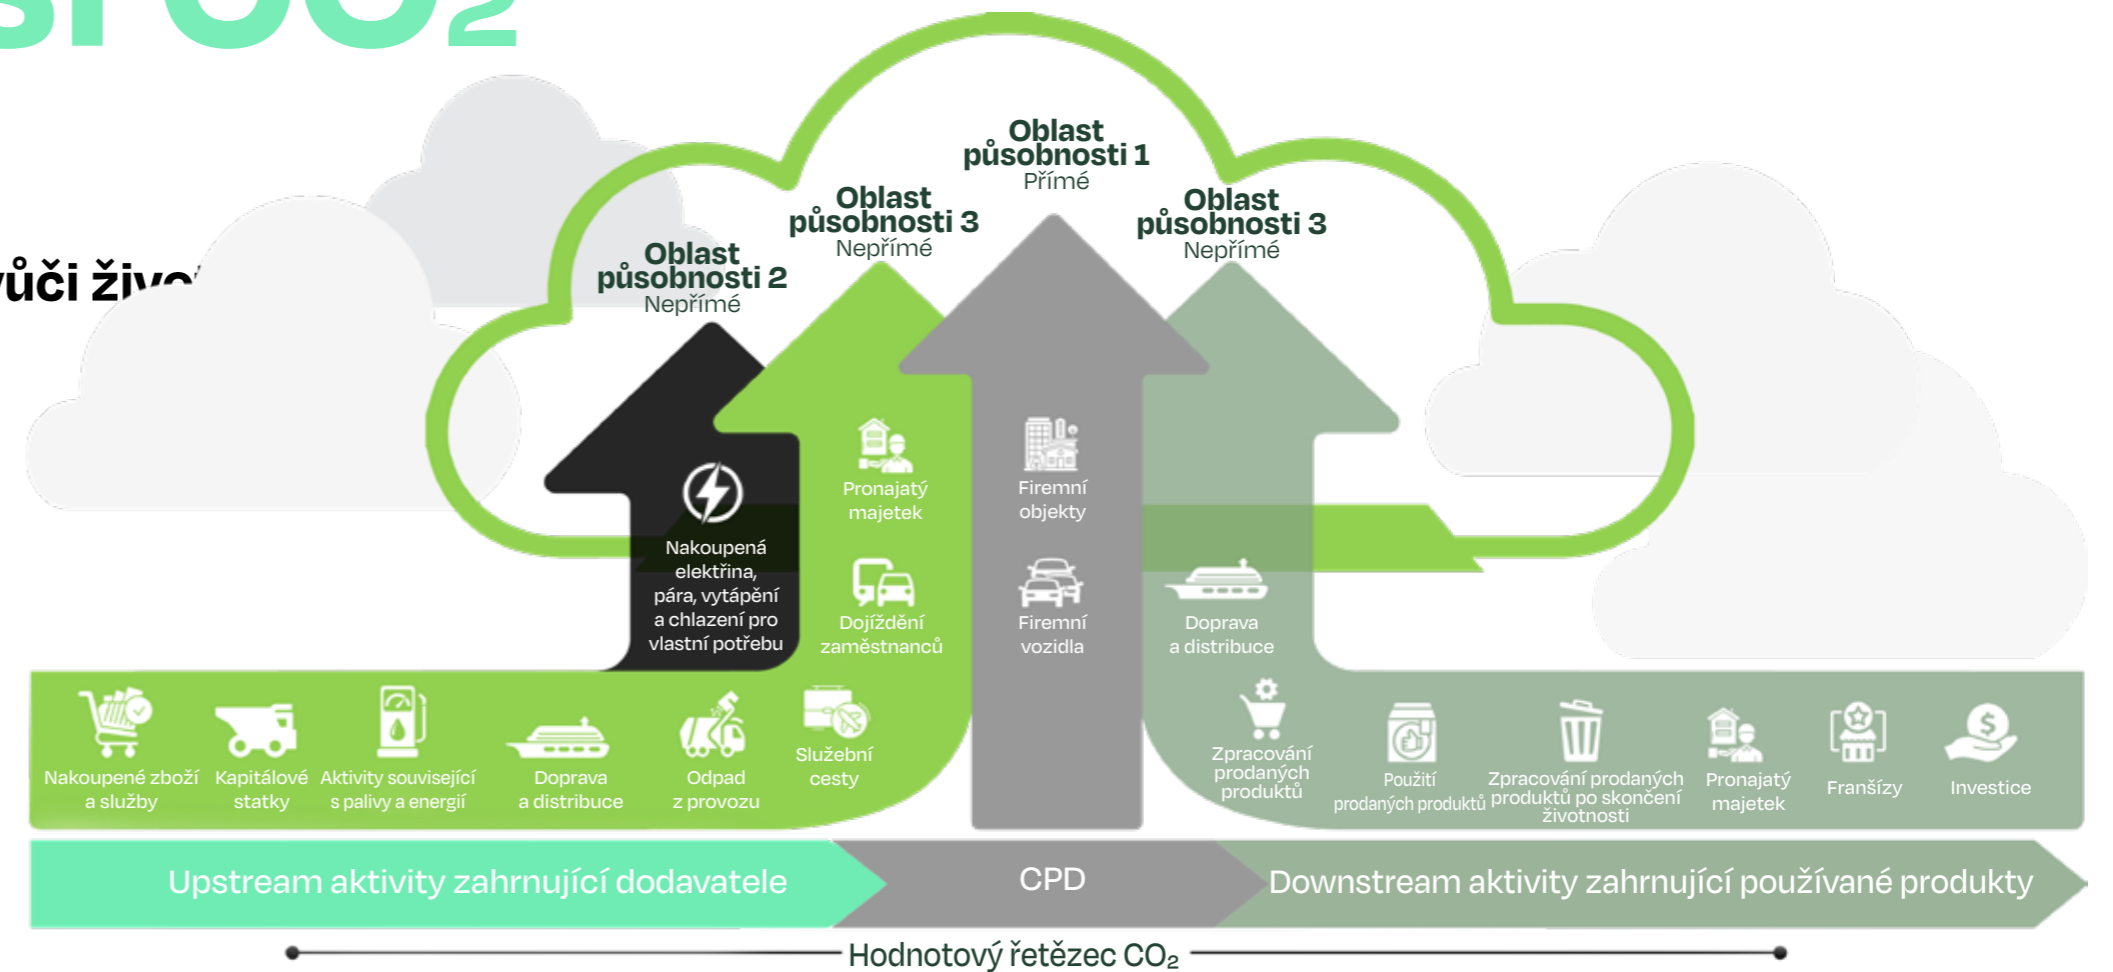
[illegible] $CO_2$

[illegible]ůči živ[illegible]

Oblast působnosti 2
Nepřímé

Oblast působnosti 3
Nepřímé

Oblast působnosti 1
Přímé

Oblast působnosti 3
Nepřímé

Nakoupená elektřina, pára, vytápění a chlazení pro vlastní potřebu

Pronajatý majetek

Dojíždění zaměstnanců

Firemní objekty

Firemní vozidla

Doprava a distribuce

Nakoupené zboží a služby

Kapitálové statky

Aktivity související s palivy a energií

Doprava a distribuce

Odpad z provozu

Služební cesty

Zpracování prodaných produktů

Použití prodaných produktů

Zpracování prodaných produktů po skončení životnosti

Pronajatý majetek

Franšízy

Investice

Upstream aktivity zahrnující dodavatele

CPD

Downstream aktivity zahrnující používané produkty

Hodnotový řetězec $CO_2$